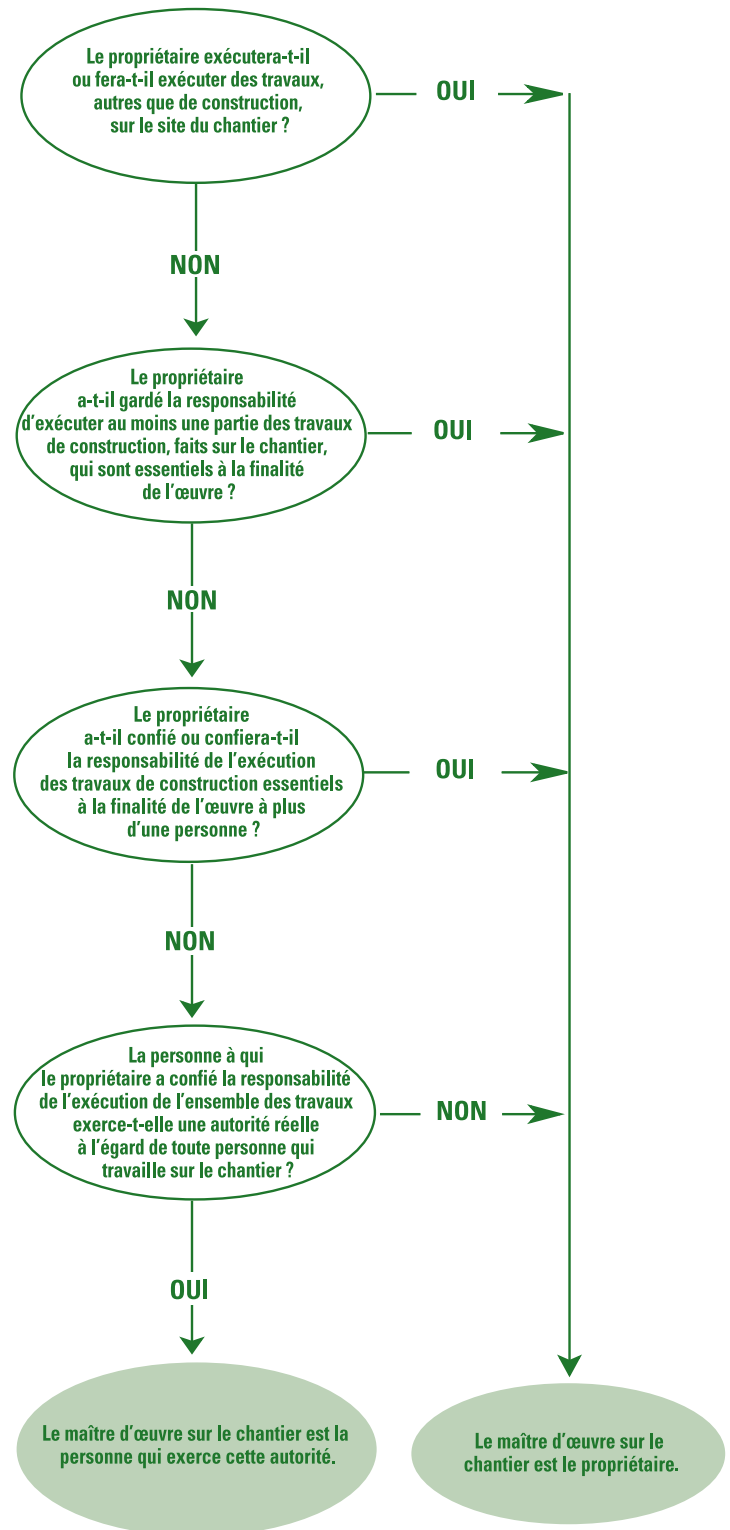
Le propriétaire exécutera-t-il ou fera-t-il exécuter des travaux, autres que de construction, sur le site du chantier ?

OUI

NON

Le propriétaire a-t-il gardé la responsabilité d'exécuter au moins une partie des travaux de construction, faits sur le chantier, qui sont essentiels à la finalité de l'œuvre ?

OUI

NON

Le propriétaire a-t-il confié ou confiera-t-il la responsabilité de l'exécution des travaux de construction essentiels à la finalité de l'œuvre à plus d'une personne ?

OUI

NON

La personne à qui le propriétaire a confié la responsabilité de l'exécution de l'ensemble des travaux exerce-t-elle une autorité réelle à l'égard de toute personne qui travaille sur le chantier ?

NON

OUI

Le maître d'œuvre sur le chantier est la personne qui exerce cette autorité.

Le maître d'œuvre sur le chantier est le propriétaire.